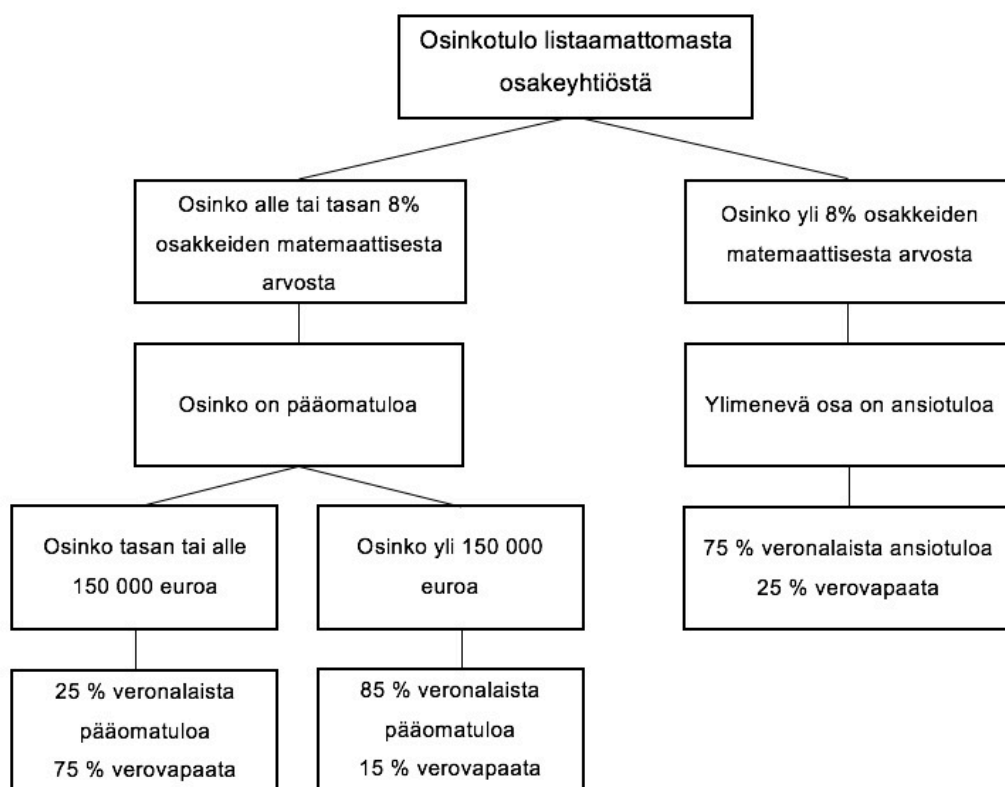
Osinkotulo listaamattomasta osakeyhtiöstä

Osinko alle tai tasan 8% osakkeiden matemaattisesta arvosta

Osinko on pääomatuloa

Osinko tasan tai alle 150 000 euroa

25 % veronalaista pääomatuloa
75 % verovapaata

Osinko yli 150 000 euroa

85 % veronalaista pääomatuloa
15 % verovapaata

Osinko yli 8% osakkeiden matemaattisesta arvosta

Ylimenevä osa on ansiotuloa

75 % veronalaista ansiotuloa
25 % verovapaata